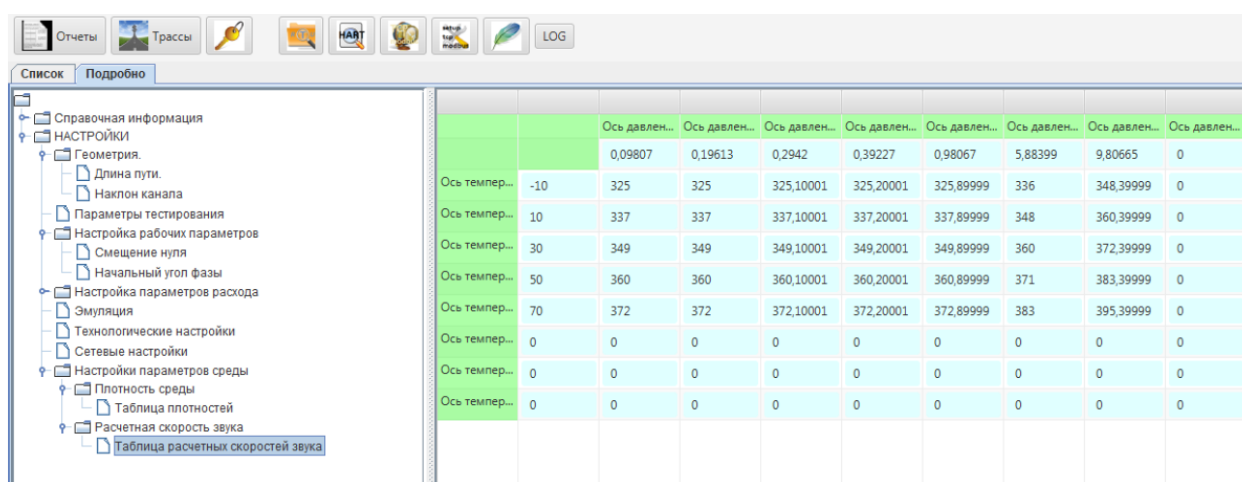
Отчеты Трассы HART LOG

Список Подробно

Справочная информация
НАСТРОЙКИ
Геометрия.
Длина пути.
Наклон канала
Параметры тестирования
Настройка рабочих параметров
Смещение нуля
Начальный угол фазы
Настройка параметров расхода
Эмуляция
Технологические настройки
Сетевые настройки
Настройки параметров среды
Плотность среды
Таблица плотностей
Расчетная скорость звука
Таблица расчетных скоростей звука

| | | Ось давлен... | Ось давлен... | Ось давлен... | Ось давлен... | Ось давлен... | Ось давлен... | Ось давлен... | Ось давлен... |
|---|---|---|---|---|---|---|---|---|---|
| | | 0,09807 | 0,19613 | 0,2942 | 0,39227 | 0,98067 | 5,88399 | 9,80665 | 0 |
| Ось темпер... | -10 | 325 | 325 | 325,10001 | 325,20001 | 325,89999 | 336 | 348,39999 | 0 |
| Ось темпер... | 10 | 337 | 337 | 337,10001 | 337,20001 | 337,89999 | 348 | 360,39999 | 0 |
| Ось темпер... | 30 | 349 | 349 | 349,10001 | 349,20001 | 349,89999 | 360 | 372,39999 | 0 |
| Ось темпер... | 50 | 360 | 360 | 360,10001 | 360,20001 | 360,89999 | 371 | 383,39999 | 0 |
| Ось темпер... | 70 | 372 | 372 | 372,10001 | 372,20001 | 372,89999 | 383 | 395,39999 | 0 |
| Ось темпер... | 0 | 0 | 0 | 0 | 0 | 0 | 0 | 0 | 0 |
| Ось темпер... | 0 | 0 | 0 | 0 | 0 | 0 | 0 | 0 | 0 |
| Ось темпер... | 0 | 0 | 0 | 0 | 0 | 0 | 0 | 0 | 0 |